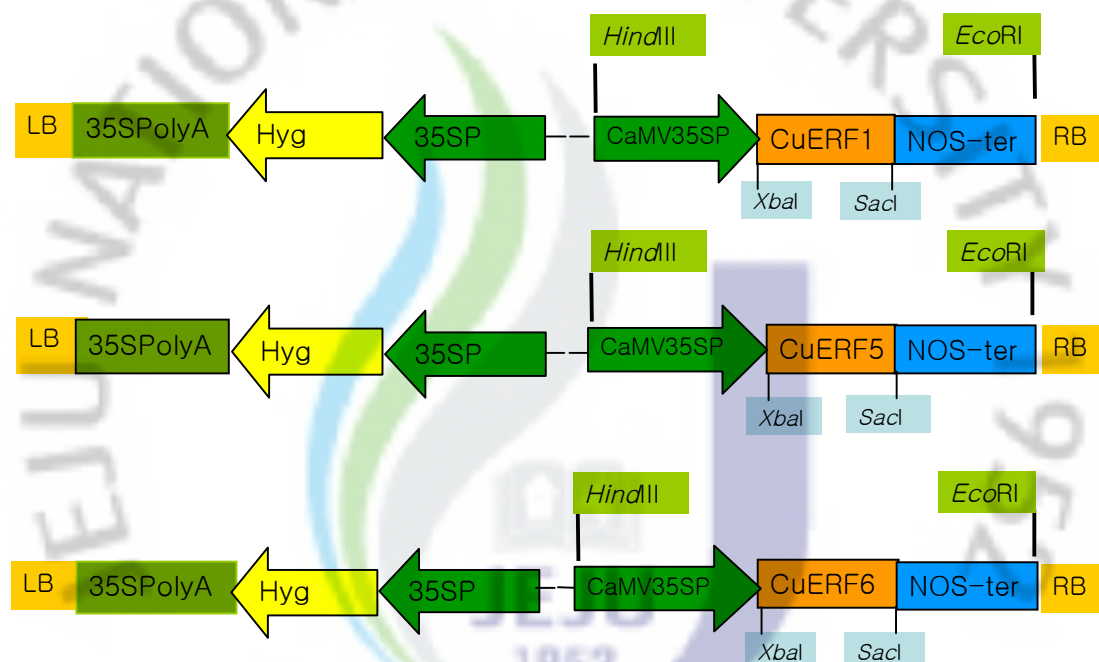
HindIII

EcoRI

LB 35SPolyA Hyg 35SP CaMV35SP CuERF1 NOS-ter RB

XbaI SacI

HindIII

EcoRI

LB 35SPolyA Hyg 35SP CaMV35SP CuERF5 NOS-ter RB

XbaI SacI

HindIII

EcoRI

LB 35SPolyA Hyg 35SP CaMV35SP CuERF6 NOS-ter RB

XbaI SacI